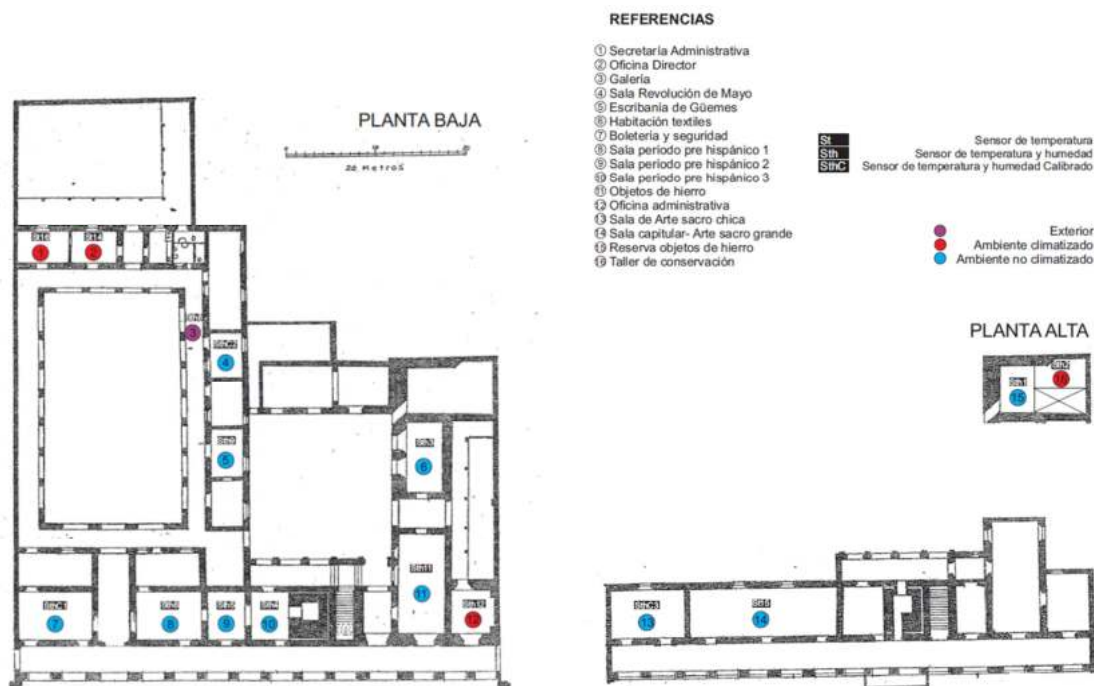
REFERENCIAS

① Secretaría Administrativa
② Oficina Director
③ Galería
④ Sala Revolución de Mayo
⑤ Escribanía de Güemes
⑥ Habitación textiles
⑦ Boletería y seguridad
⑧ Sala periodo pre hispánico 1
⑨ Sala periodo pre hispánico 2
⑩ Sala periodo pre hispánico 3
⑪ Objetos de hierro
⑫ Oficina administrativa
⑬ Sala de Arte sacro chica
⑭ Sala capitular- Arte sacro grande
⑮ Reserva objetos de hierro
⑯ Taller de conservación

St Sensor de temperatura
Sth Sensor de temperatura y humedad
SthC Sensor de temperatura y humedad Calibrado

Exterior
Ambiente climatizado
Ambiente no climatizado

PLANTA BAJA

20 METROS

PLANTA ALTA

1 2 3 4 5 6 7 8 9 10 11 12 13 14 15 16

Sth11